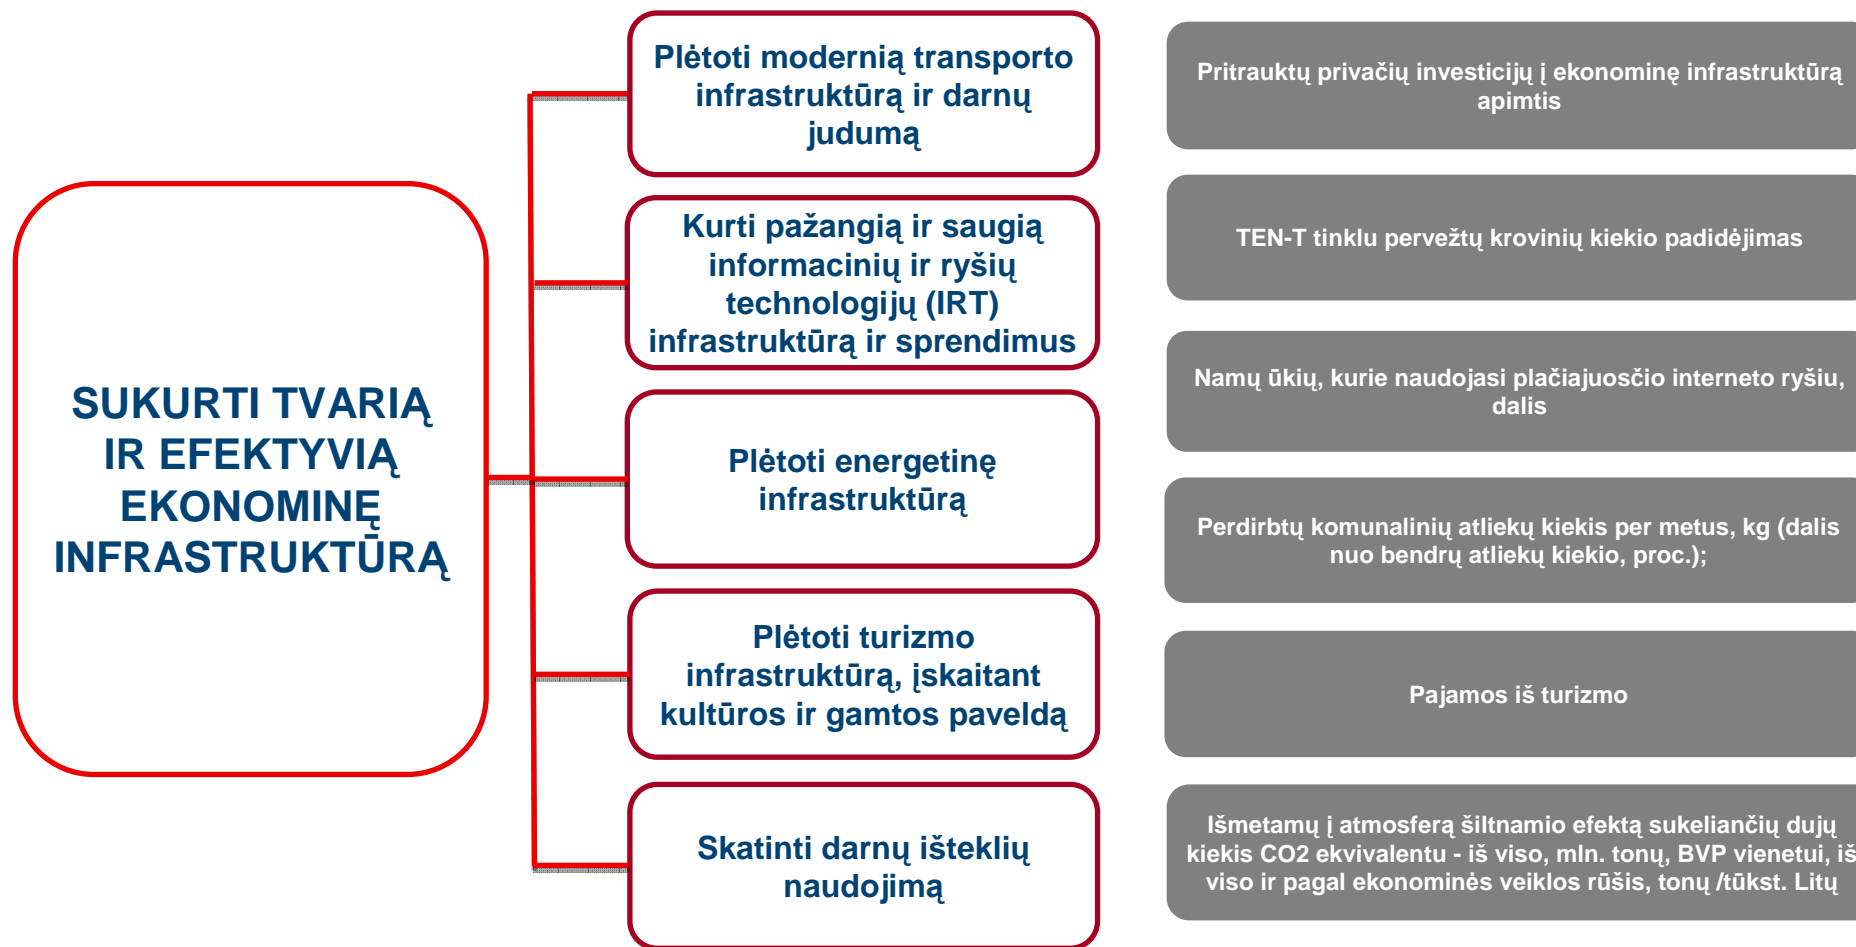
SUKURTI TVARIĄ IR EFEKTYVIĄ EKONOMINĘ INFRASTRUKTŪRĄ

Plėtoti modernią transporto infrastruktūrą ir darnų judumą

Kurti pažangią ir saugią informacinių ir ryšių technologijų (IRT) infrastruktūrą ir sprendimus

Plėtoti energetinę infrastruktūrą

Plėtoti turizmo infrastruktūrą, įskaitant kultūros ir gamtos paveldą

Skatinti darnų išteklių naudojimą

Pritrauktų privačių investicijų į ekonominę infrastruktūrą apimtis

TEN-T tinklu pervežtų krovinių kiekio padidėjimas

Namų ūkių, kurie naudojasi plačiajuosčio interneto ryšiu, dalis

Perdirbtų komunalinių atliekų kiekis per metus, kg (dalis nuo bendrų atliekų kiekio, proc.);

Pajamos iš turizmo

Išmetamų į atmosferą šiltnamio efektą sukeliančių dujų kiekis CO2 ekvivalentu - iš viso, mln. tonų, BVP vienetui, iš viso ir pagal ekonominės veiklos rūšis, tonų /tūkst. Litų